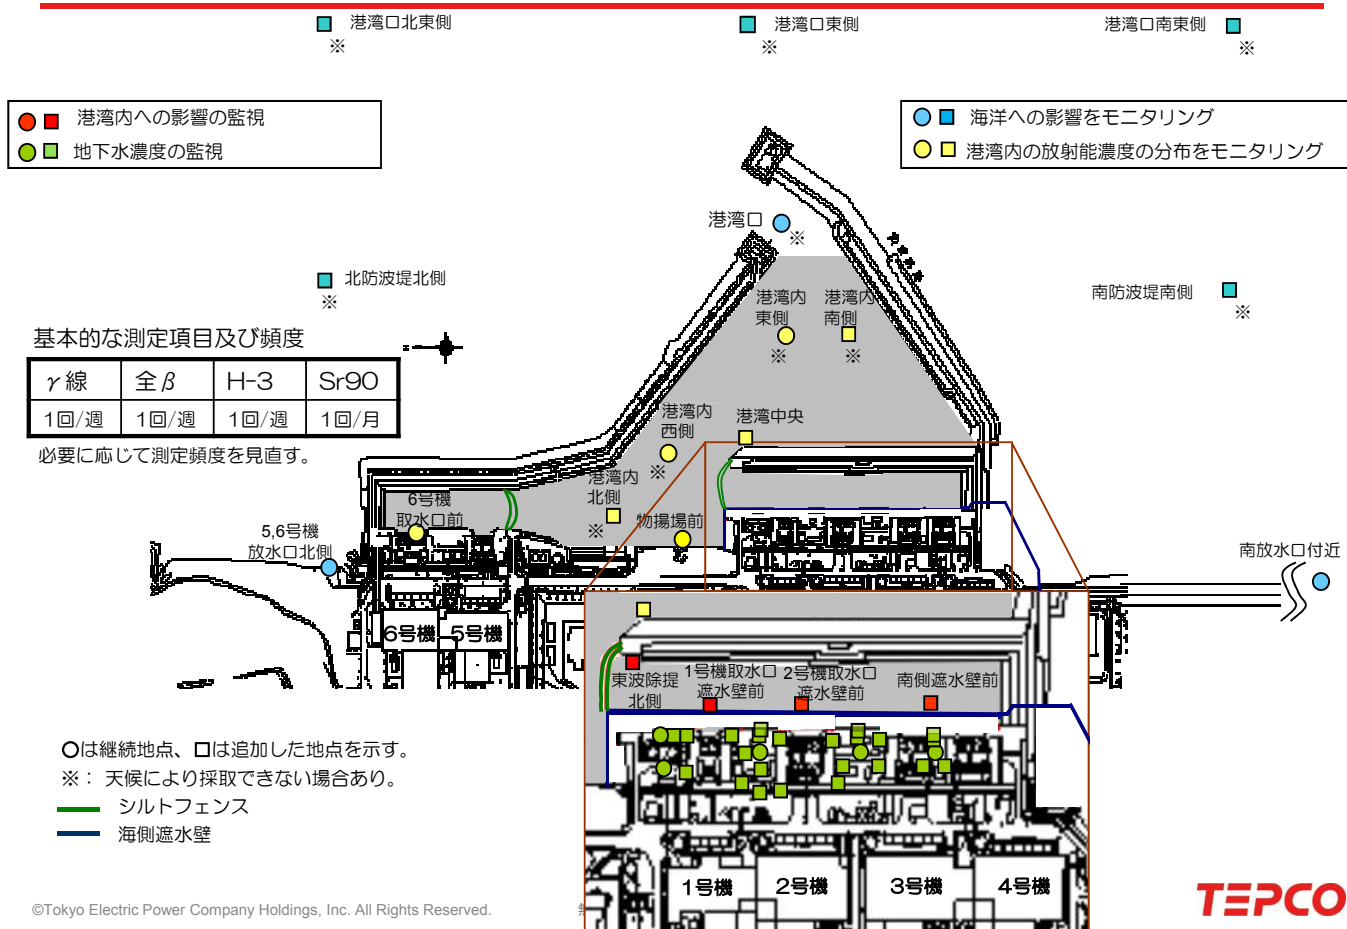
港湾口北東側
※

港湾口東側
※

港湾口南東側
※

港湾内への影響の監視
地下水濃度の監視

海洋への影響をモニタリング
港湾内の放射能濃度の分布をモニタリング

港湾口
※

北防波堤北側
※

南防波堤南側
※

基本的な測定項目及び頻度

| $\gamma$線 | 全$\beta$ | H-3 | Sr90 |
|---|---|---|---|
| 1回/週 | 1回/週 | 1回/週 | 1回/月 |

必要に応じて測定頻度を見直す。

港湾内東側
※

港湾内南側
※

港湾内西側
※

港湾中央

港湾内北側
※

6号機取水口前

物揚場前

5,6号機放水口北側

南放水口付近

6号機

5号機

東波除堤北側

1号機取水口遮水壁前

2号機取水口遮水壁前

南側遮水壁前

○は継続地点、□は追加した地点を示す。
※： 天候により採取できない場合あり。
シルトフェンス
海側遮水壁

1号機
2号機
3号機
4号機

©Tokyo Electric Power Company Holdings, Inc. All Rights Reserved.

TEPCO